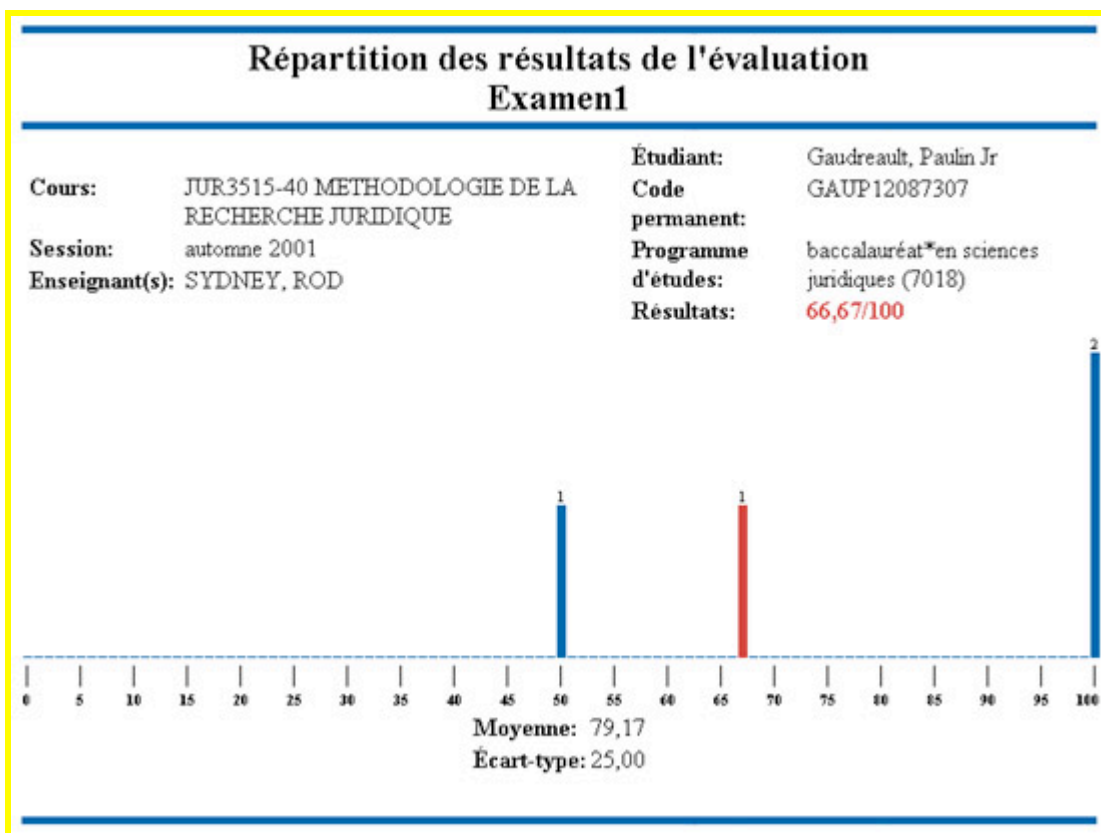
Répartition des résultats de l'évaluation
Examen1

| | | | |
|---|---|---|---|
| Cours: | JUR3515-40 METHODOLOGIE DE LA RECHERCHE JURIDIQUE | Étudiant: | Gaudreault, Paulin Jr |
| | | Code permanent: | GAUP12087307 |
| Session: | automne 2001 | Programme d'études: | baccalauréat*en sciences juridiques (7018) |
| Enseignant(s): | SYDNEY, ROD | Résultats: | 66,67/100 |

2

1

1

0 5 10 15 20 25 30 35 40 45 50 55 60 65 70 75 80 85 90 95 100

Moyenne: 79,17
Écart-type: 25,00